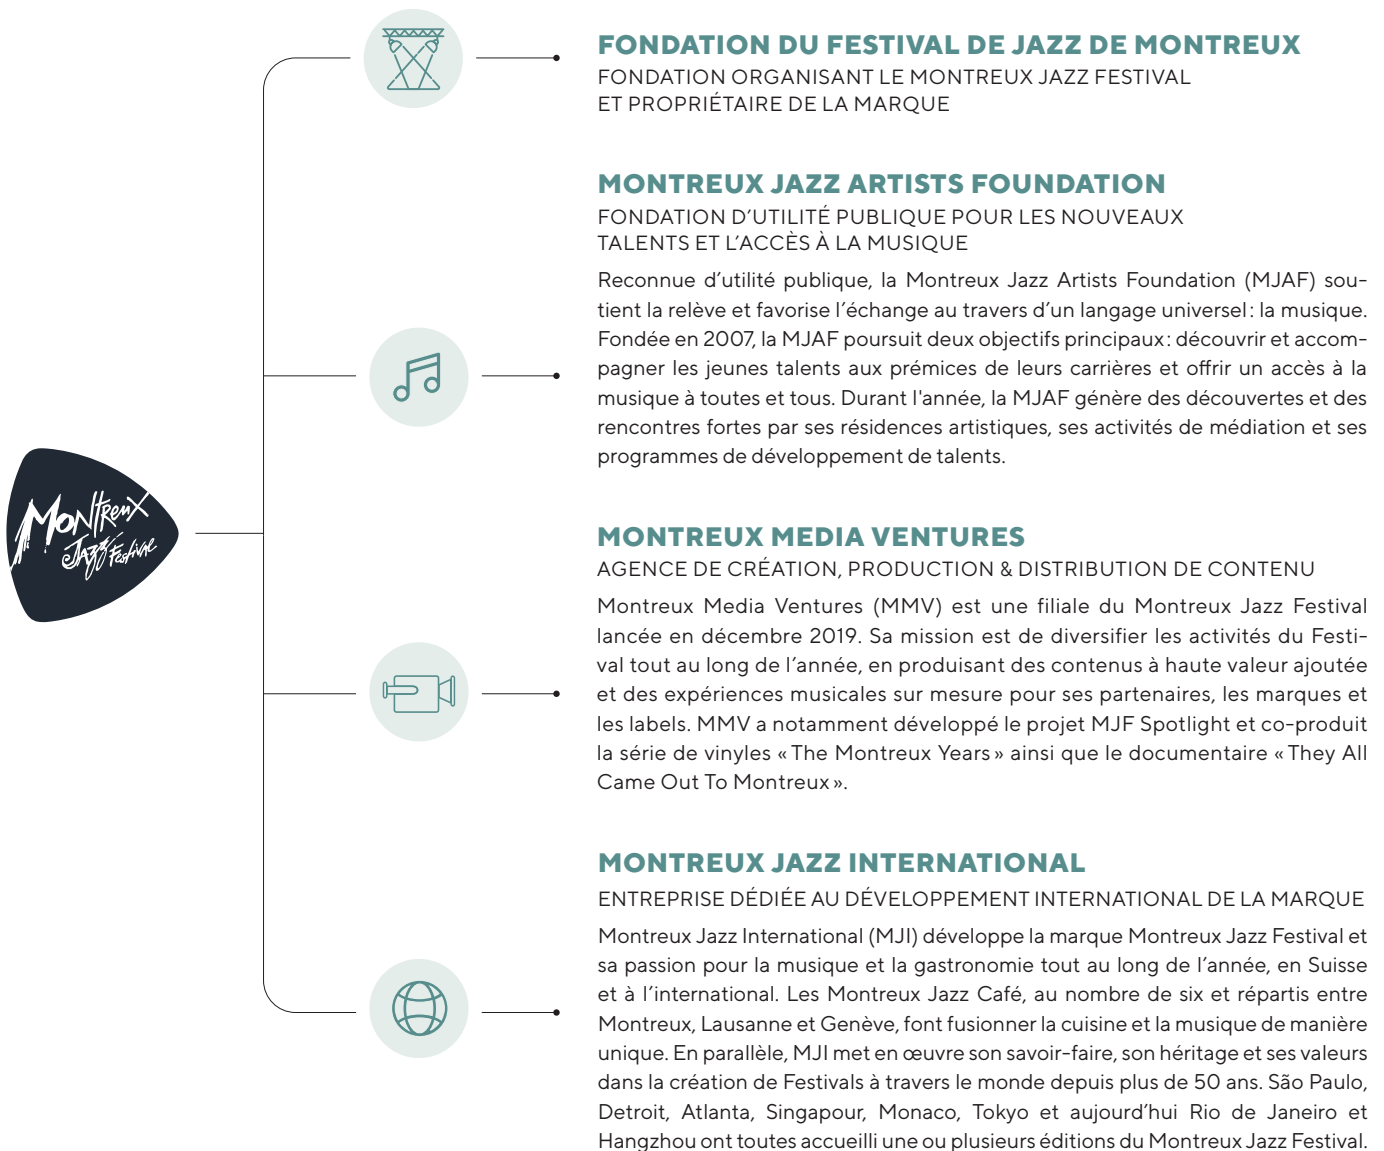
Montreux Jazz Festival

FONDATION DU FESTIVAL DE JAZZ DE MONTREUX
FONDATION ORGANISANT LE MONTREUX JAZZ FESTIVAL ET PROPRIÉTAIRE DE LA MARQUE

MONTREUX JAZZ ARTISTS FOUNDATION
FONDATION D'UTILITÉ PUBLIQUE POUR LES NOUVEAUX TALENTS ET L'ACCÈS À LA MUSIQUE

Reconnue d'utilité publique, la Montreux Jazz Artists Foundation (MJAF) soutient la relève et favorise l'échange au travers d'un langage universel : la musique. Fondée en 2007, la MJAF poursuit deux objectifs principaux : découvrir et accompagner les jeunes talents aux prémices de leurs carrières et offrir un accès à la musique à toutes et tous. Durant l'année, la MJAF génère des découvertes et des rencontres fortes par ses résidences artistiques, ses activités de médiation et ses programmes de développement de talents.

MONTREUX MEDIA VENTURES
AGENCE DE CRÉATION, PRODUCTION & DISTRIBUTION DE CONTENU

Montreux Media Ventures (MMV) est une filiale du Montreux Jazz Festival lancée en décembre 2019. Sa mission est de diversifier les activités du Festival tout au long de l'année, en produisant des contenus à haute valeur ajoutée et des expériences musicales sur mesure pour ses partenaires, les marques et les labels. MMV a notamment développé le projet MJF Spotlight et co-produit la série de vinyles « The Montreux Years » ainsi que le documentaire « They All Came Out To Montreux ».

MONTREUX JAZZ INTERNATIONAL
ENTREPRISE DÉDIÉE AU DÉVELOPPEMENT INTERNATIONAL DE LA MARQUE

Montreux Jazz International (MJI) développe la marque Montreux Jazz Festival et sa passion pour la musique et la gastronomie tout au long de l'année, en Suisse et à l'international. Les Montreux Jazz Café, au nombre de six et répartis entre Montreux, Lausanne et Genève, font fusionner la cuisine et la musique de manière unique. En parallèle, MJI met en œuvre son savoir-faire, son héritage et ses valeurs dans la création de Festivals à travers le monde depuis plus de 50 ans. São Paulo, Detroit, Atlanta, Singapour, Monaco, Tokyo et aujourd'hui Rio de Janeiro et Hangzhou ont toutes accueilli une ou plusieurs éditions du Montreux Jazz Festival.